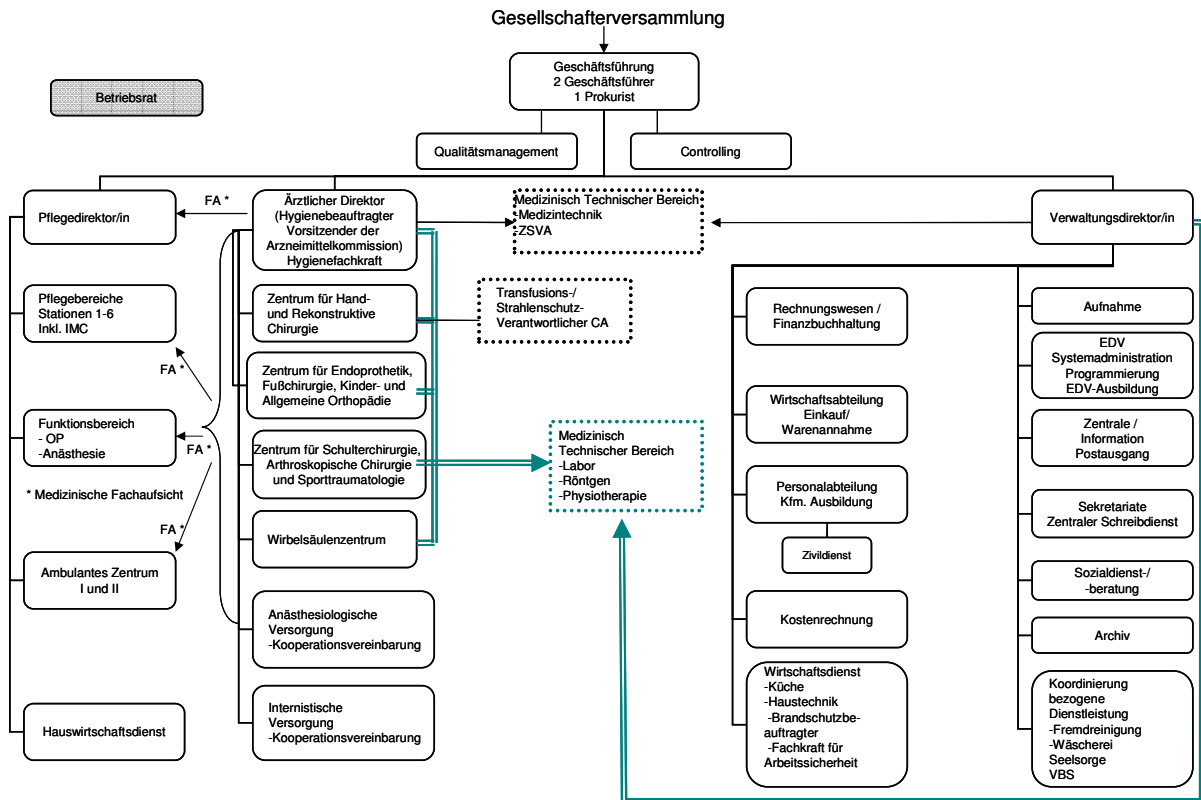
Gesellschafterversammlung

Geschäftsführung
2 Geschäftsführer
1 Prokurist

Betriebsrat

Qualitätsmanagement

Controlling

Pflegedirektor/in

FA *

Ärztlicher Direktor
(Hygienebeauftragter
Vorsitzender der
Arzneimittelkommission)
Hygienefachkraft

Medizinisch Technischer Bereich
-Medizintechnik
ZSVA

Verwaltungsdirektor/in

Pflegebereiche
Stationen 1-6
Inkl. IMC

FA *

Funktionsbereich
- OP
-Anästhesie

FA *

* Medizinische Fachaufsicht

FA *

Ambulantes Zentrum
I und II

Hauswirtschaftsdienst

Zentrum für Hand-
und Rekonstruktive
Chirurgie

Transfusions-/
Strahlenschutz-
Verantwortlicher CA

Zentrum für Endoprothetik,
Fußchirurgie, Kinder- und
Allgemeine Orthopädie

Zentrum für Schulterchirurgie,
Arthroskopische Chirurgie
und Sporttraumatologie

Medizinisch
Technischer Bereich
-Labor
-Röntgen
-Physiotherapie

Wirbelsäulenzentrum

Anästhesiologische
Versorgung
-Kooperationsvereinbarung

Internistische
Versorgung
-Kooperationsvereinbarung

Rechnungswesen /
Finanzbuchhaltung

Wirtschaftsabteilung
Einkauf/
Warenannahme

Personalabteilung
Kfm. Ausbildung

Zivildienst

Kostenrechnung

Wirtschaftsdienst
-Küche
-Haustechnik
-Brandschutzbeauftragter
-Fachkraft für
Arbeitssicherheit

Aufnahme

EDV
Systemadministration
Programmierung
EDV-Ausbildung

Zentrale /
Information
Postausgang

Sekretariate
Zentraler Schreibdienst

Sozialdienst-/
-beratung

Archiv

Koordinierung
bezogene
Dienstleistung
-Fremdreinigung
-Wäscherei
Seelsorge
VBS